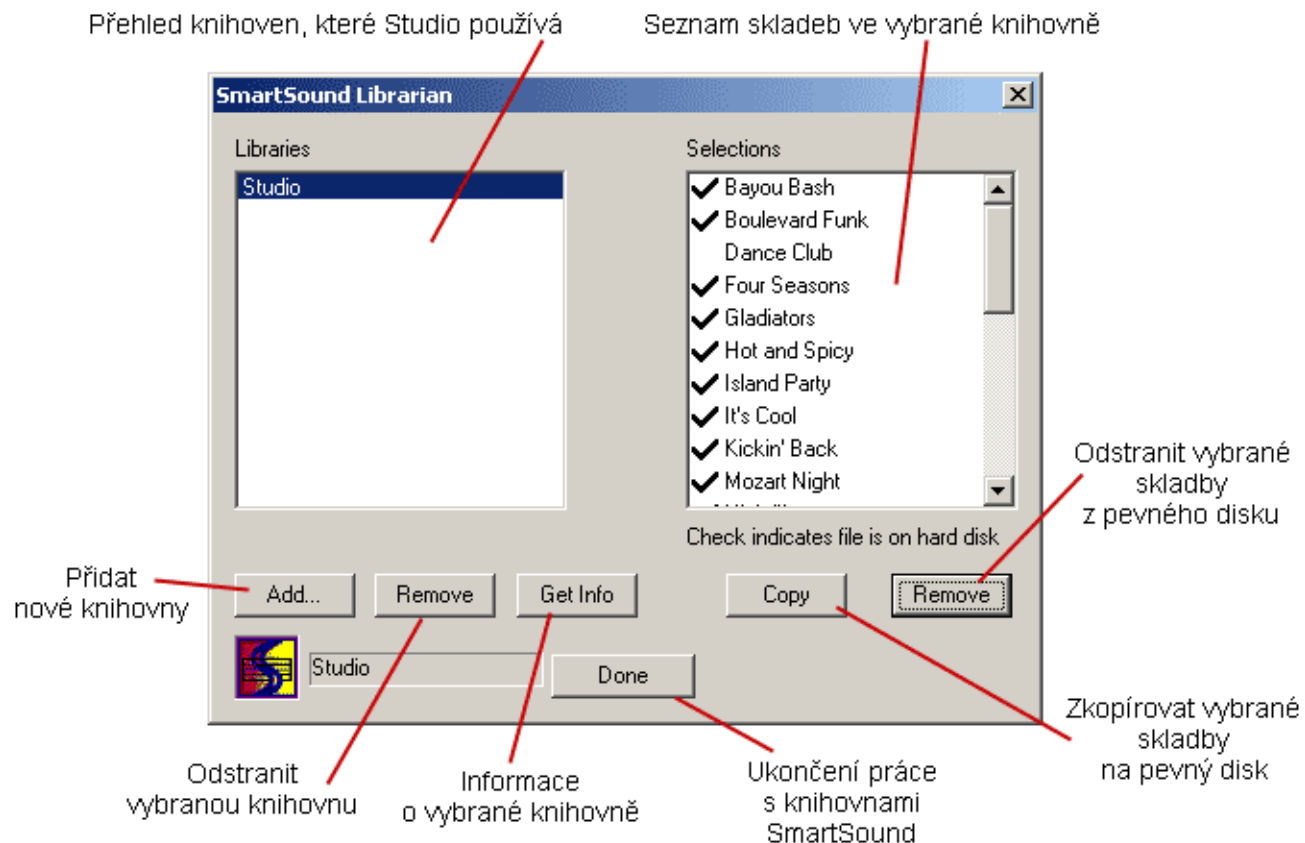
Přehled knihoven, které Studio používá

Seznam skladeb ve vybrané knihovně

SmartSound Librarian

Libraries

Studio

Selections

Bayou Bash
Boulevard Funk
Dance Club
Four Seasons
Gladiators
Hot and Spicy
Island Party
It's Cool
Kickin' Back
Mozart Night
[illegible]

Check indicates file is on hard disk

Odstranit vybrané skladby z pevného disku

Přidat nové knihovny

Add...

Remove

Get Info

Copy

Remove

Studio

Done

Zkopírovat vybrané skladby na pevný disk

Odstranit vybranou knihovnu

Informace o vybrané knihovně

Ukončení práce s knihovnami SmartSound